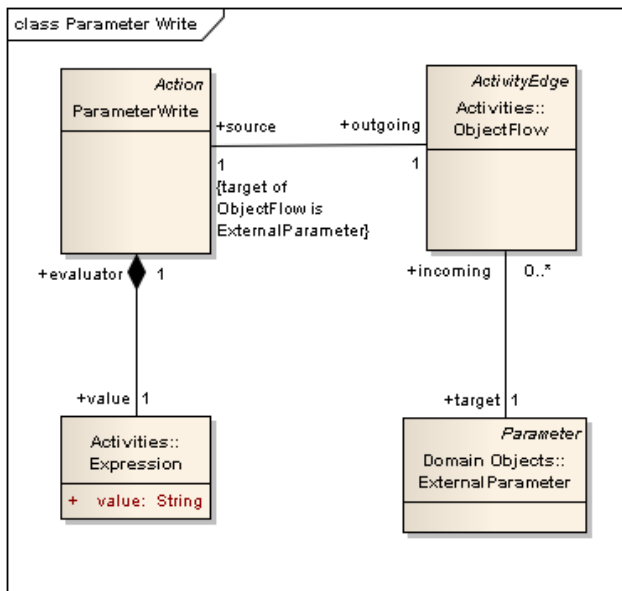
class Parameter Write

Action
ParameterWrite

+source

+outgoing

ActivityEdge
Activities::
ObjectFlow

1
{target of
ObjectFlow is
ExternalParameter}

1

+evaluator

1

+incoming

0..*

+value

1

Activities::
Expression

+ value: String

+target

1

Parameter
Domain Objects::
ExternalParameter